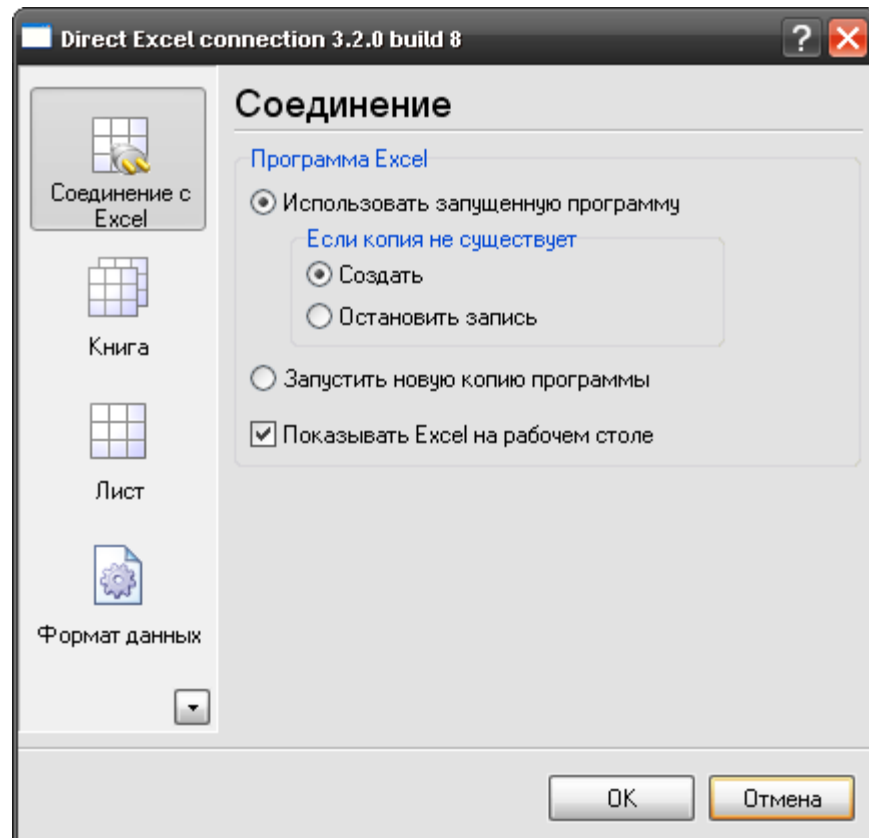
Direct Excel connection 3.2.0 build 8

Соединение с Excel

Книга

Лист

Формат данных

Соединение

Программа Excel

Использовать запущенную программу

Если копия не существует

Создать

Остановить запись

Запустить новую копию программы

Показывать Excel на рабочем столе

OK

Отмена